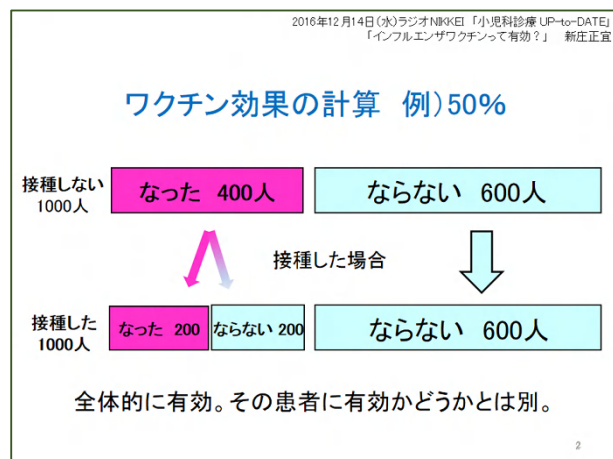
2016年12月14日(水)ラジオNIKKEI 「小児科診療 UP-to-DATE」
「インフルエンザワクチンって有効？」 新庄正宜

ワクチン効果の計算 例）50%

接種しない
1000人

なった 400人

ならない 600人

接種した場合

接種した
1000人

なった 200

ならない 200

ならない 600人

全体的に有効。その患者に有効かどうかとは別。

2